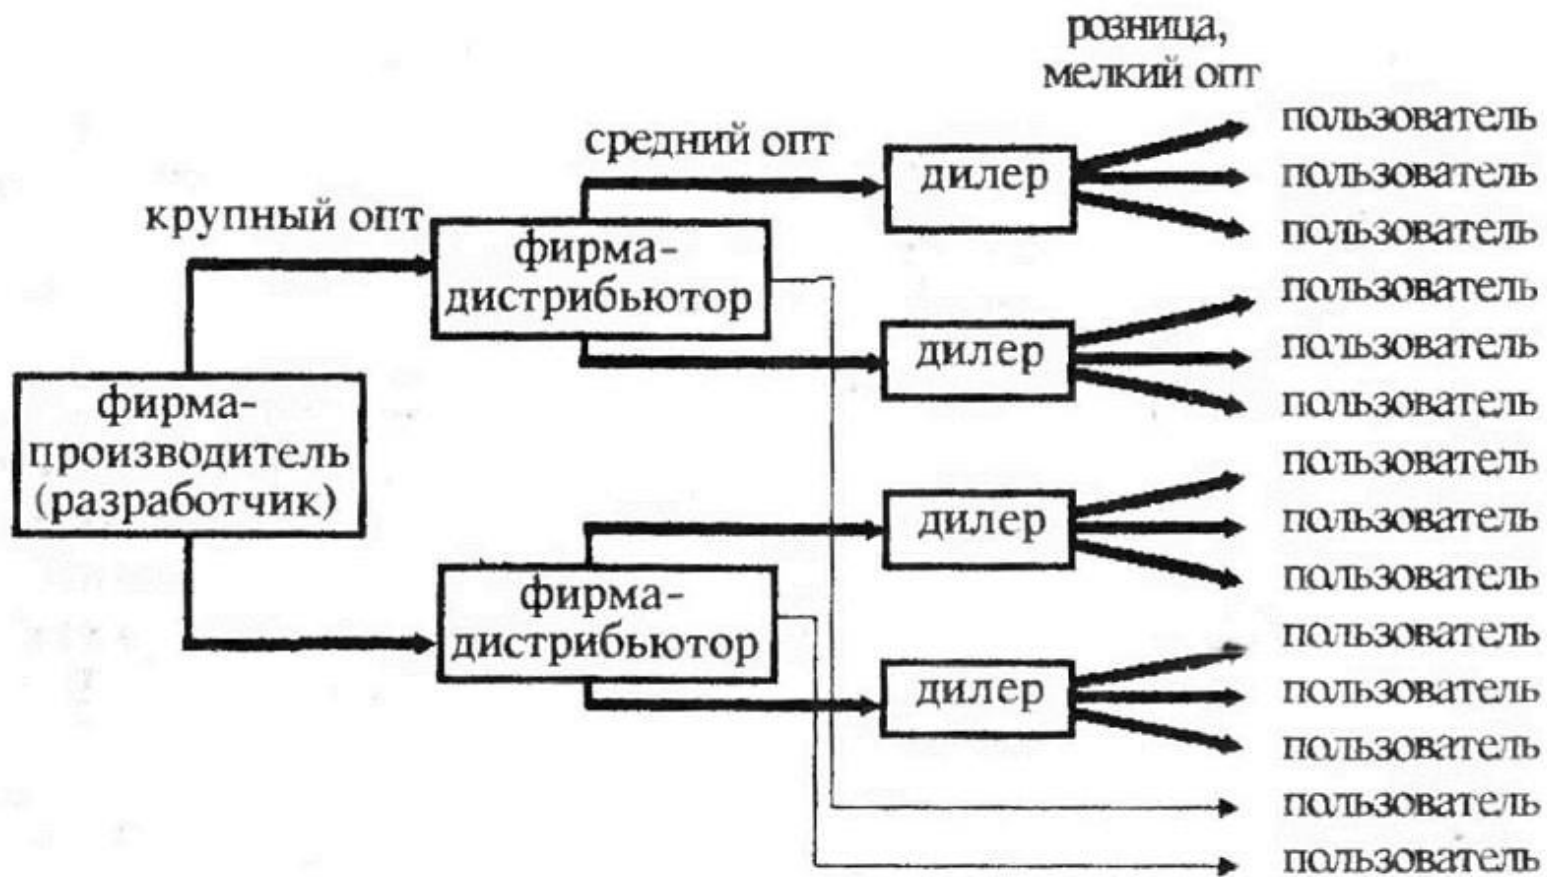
розница, мелкий опт

средний опт

крупный опт

фирма-производитель (разработчик)

фирма-дистрибьютор

фирма-дистрибьютор

дилер

дилер

дилер

дилер

пользователь
пользователь
пользователь
пользователь
пользователь
пользователь
пользователь
пользователь
пользователь
пользователь
пользователь
пользователь
пользователь
пользователь